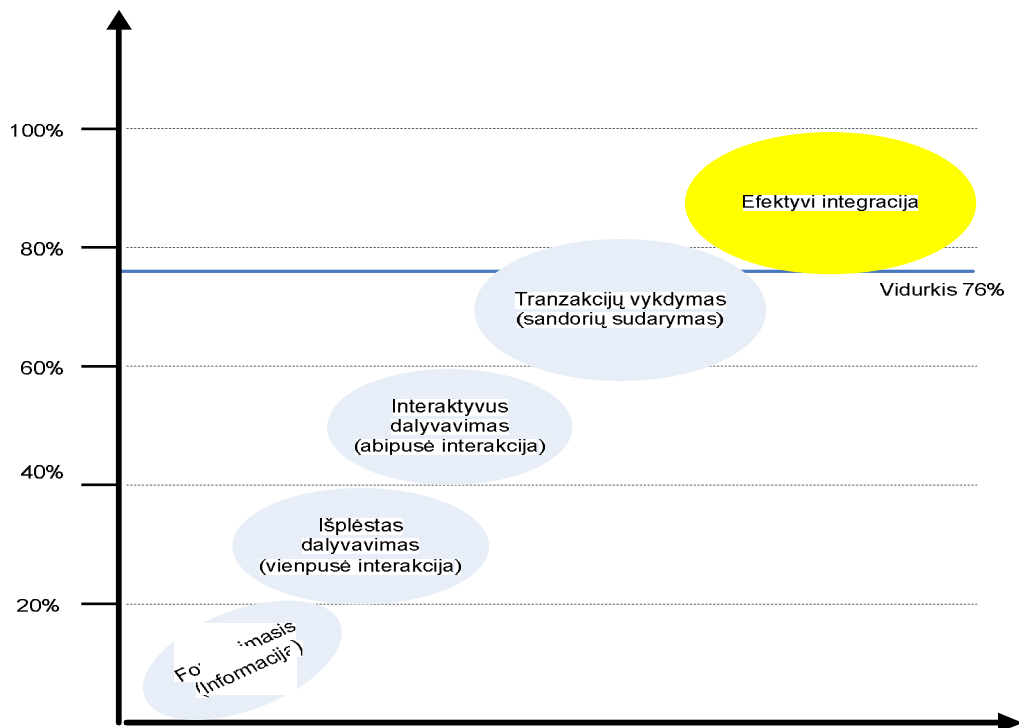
100%

80%

60%

40%

20%

Efektyvi integracija

Vidurkis 76%

Tranzakcijų vykdymas (sandorių sudarymas)

Interaktyvus dalyvavimas (abipusė interakcija)

Išplėstas dalyvavimas (vienpusė interakcija)

Fo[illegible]imasis (Informacija)